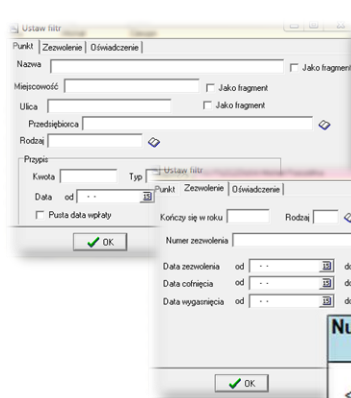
Ustaw filtr
Punkt | Zezwolenie | Oświadczenie
Nazwa
Jako fragment
Miejscowość
Jako fragment
Ulica
Jako fragment
Przedsiębiorca
Rodzaj
Przypis
Kwota
Typ
Data od - -
Pusta data wpłaty
OK

Ustaw filtr
Punkt | Zezwolenie | Oświadczenie
Kończy się w roku
Rodzaj
Numer zezwolenia
Data zezwolenia od - - do
Data cofnięcia od - - do
Data wygaśnięcia od - - do
Nu
OK